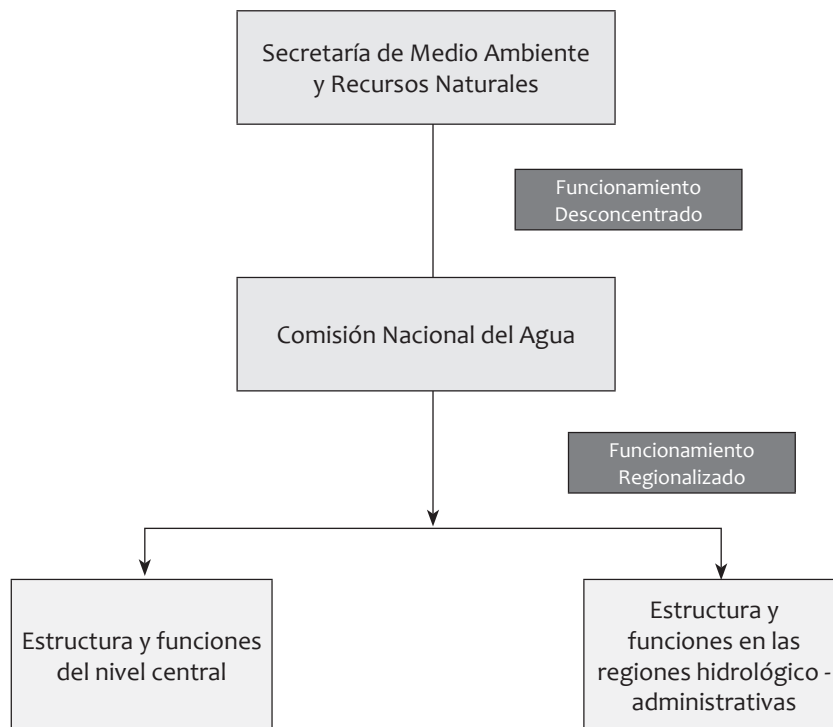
Secretaría de Medio Ambiente y Recursos Naturales

Funcionamiento Desconcentrado

Comisión Nacional del Agua

Funcionamiento Regionalizado

Estructura y funciones del nivel central

Estructura y funciones en las regiones hidrológico - administrativas